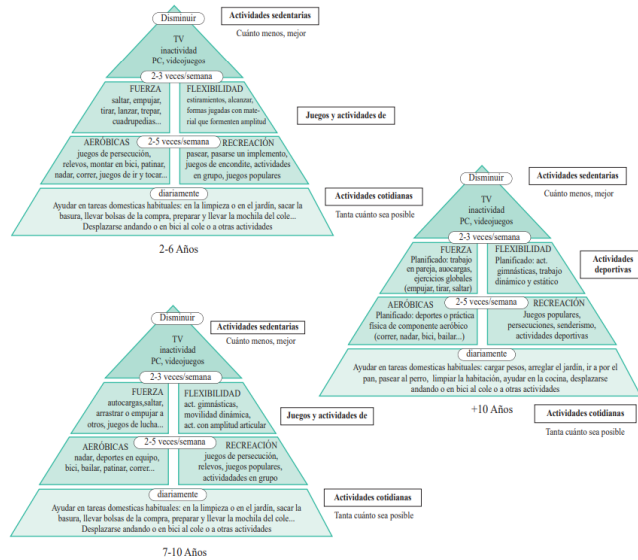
Disminuir
TV
inactividad
PC, videojuegos
Actividades sedentarias
Cuánto menos, mejor
2-3 veces/semana
FUERZA
saltar, empujar, tirar, lanzar, trepar, cuadrupedias...
FLEXIBILIDAD
estiramientos, alcanzar, formas jugadas con material que fomenten amplitud
Juegos y actividades de
AERÓBICAS
juegos de persecución, relevos, montar en bici, patinar, nadar, correr, juegos de ir y tocar...
2-5 veces/semana
RECREACIÓN
pasear, pasarse un implemento, juegos de enconditе, actividades en grupo, juegos populares
diariamente
Ayudar en tareas domesticas habituales: en la limpieza o en el jardín, sacar la basura, llevar bolsas de la compra, preparar y llevar la mochila del cole...
Desplazarse andando o en bici al cole o a otras actividades
Actividades cotidianas
Tanta cuánto sea posible
2-6 Años

Disminuir
TV
inactividad
PC, videojuegos
Actividades sedentarias
Cuánto menos, mejor
2-3 veces/semana
FUERZA
autocargas,saltar, arrastrar o empujar a otros, juegos de lucha...
FLEXIBILIDAD
act. gimnásticas, movilidad dinámica, act. con amplitud articular
Juegos y actividades de
AERÓBICAS
nadar, deportes en equipo, bici, bailar, patinar, correr...
2-5 veces/semana
RECREACIÓN
juegos de persecución, relevos, juegos populares, actividades en grupo
diariamente
Ayudar en tareas domesticas habituales: en la limpieza o en el jardín, sacar la basura, llevar bolsas de la compra, preparar y llevar la mochila del cole...
Desplazarse andando o en bici al cole o a otras actividades
Actividades cotidianas
Tanta cuánto sea posible
7-10 Años

Disminuir
TV
inactividad
PC, videojuegos
Actividades sedentarias
Cuánto menos, mejor
2-3 veces/semana
FUERZA
Planificado: trabajo en pareja, auocargas, ejercicios globales (empujar, tirar, saltar)
FLEXIBILIDAD
Planificado: act. gimnásticas, trabajo dinámico y estático
Actividades deportivas
AERÓBICAS
Planificado: deportes o práctica física de componente aeróbico (correr, nadar, bici, bailar...)
2-5 veces/semana
RECREACIÓN
Juegos populares, persecuciones, senderismo, actividades deportivas
diariamente
Ayudar en tareas domesticas habituales: cargar pesos, arreglar el jardín, ir a por el pan, pasear al perro, limpiar la habitación, ayudar en la cocina, desplazarse andando o en bici al cole o a otras actividades
+10 Años
Actividades cotidianas
Tanta cuánto sea posible